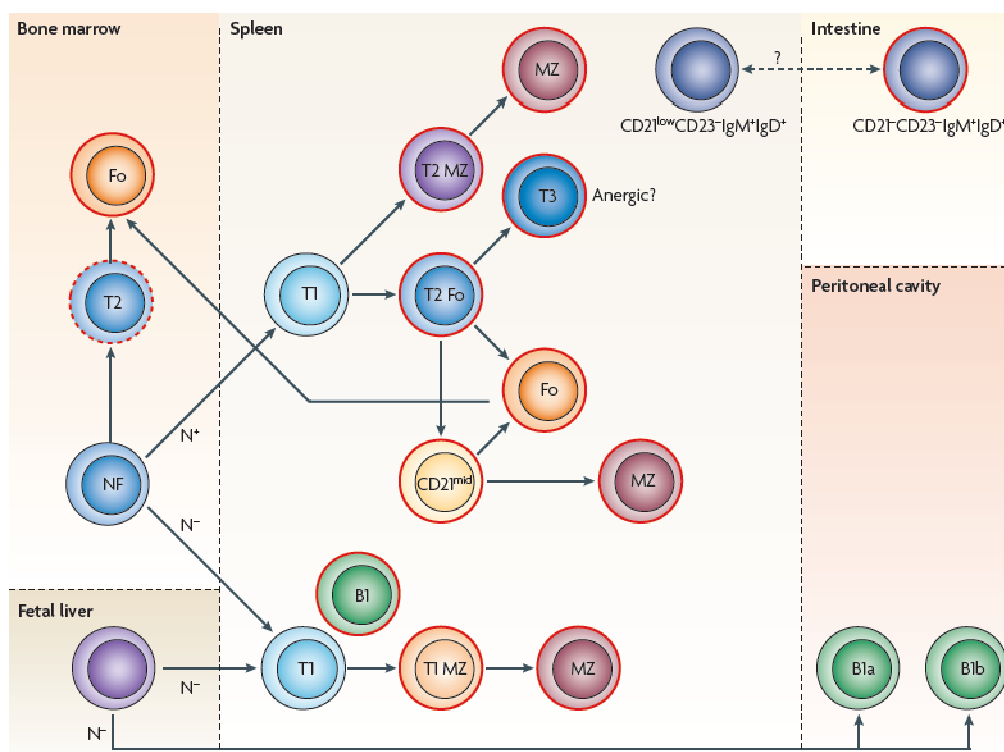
Bone marrow

Spleen

Intestine

Fo

T2

NF

MZ

T2 MZ

T3

Anergic?

T1

T2 Fo

Fo

CD21$^{mid}$

MZ

?

CD21$^{low}$CD23$^{-}$IgM$^{+}$IgD$^{+}$

CD21$^{-}$CD23$^{-}$IgM$^{+}$IgD$^{+}$

Peritoneal cavity

N$^{+}$

N$^{-}$

B1

Fetal liver

T1

T1 MZ

MZ

N$^{-}$

N$^{-}$

B1a

B1b